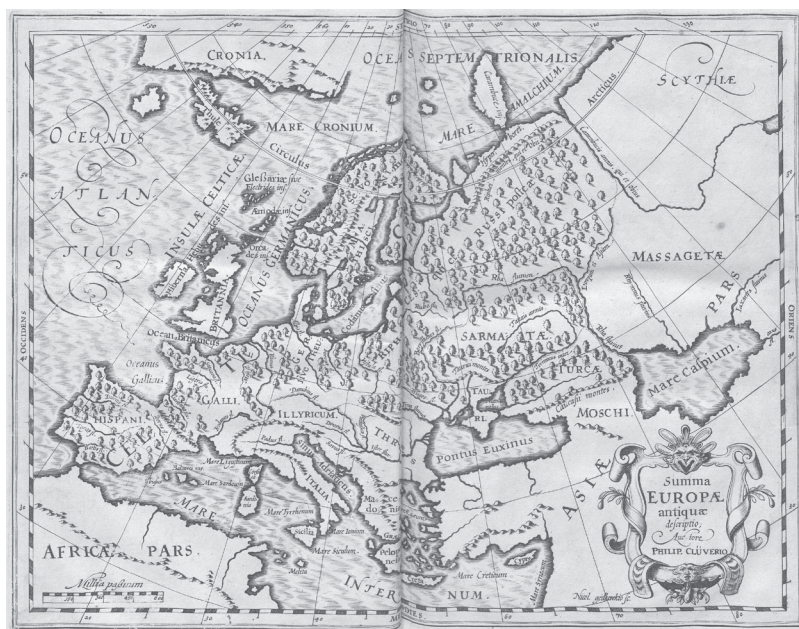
CRONIA.

OCEANUS SEPTEMTRIONALIS

SCYTHIÆ

OCEANUS ATLANTICUS

MARE CRONIUM

MARE

AMALCHIUM

Circulus

Arcticus

INSULÆ CELTICÆ

Glessariæ sive Electrides ins.

OCEANUS GERMANICUS

Orcades ins.

Hibernia

BRITANNIA

Ocean. Britannicus

Oceanus Gallicus

GALLI

HISPANI

ILLYRICUM

ITALIA

SARMATÆ

MASSAGETÆ

PARS

Mare caspium

TURCÆ

MOSCHI

Pontus Euxinus

ASIÆ

Summa EUROPÆ antiquæ descriptio. Auctore PHILIP. CLUVERIO

Mare Ligusticum

Mare Tyrrhenum

Mare Siculum

Mare Ionium

Mare Creticum

MARE INTERNUM

AFRICÆ PARS

Milliaria passuum

OCCIDENS

ORIENS

Sicilia

Melita

Creta

Nicol. sculpsit